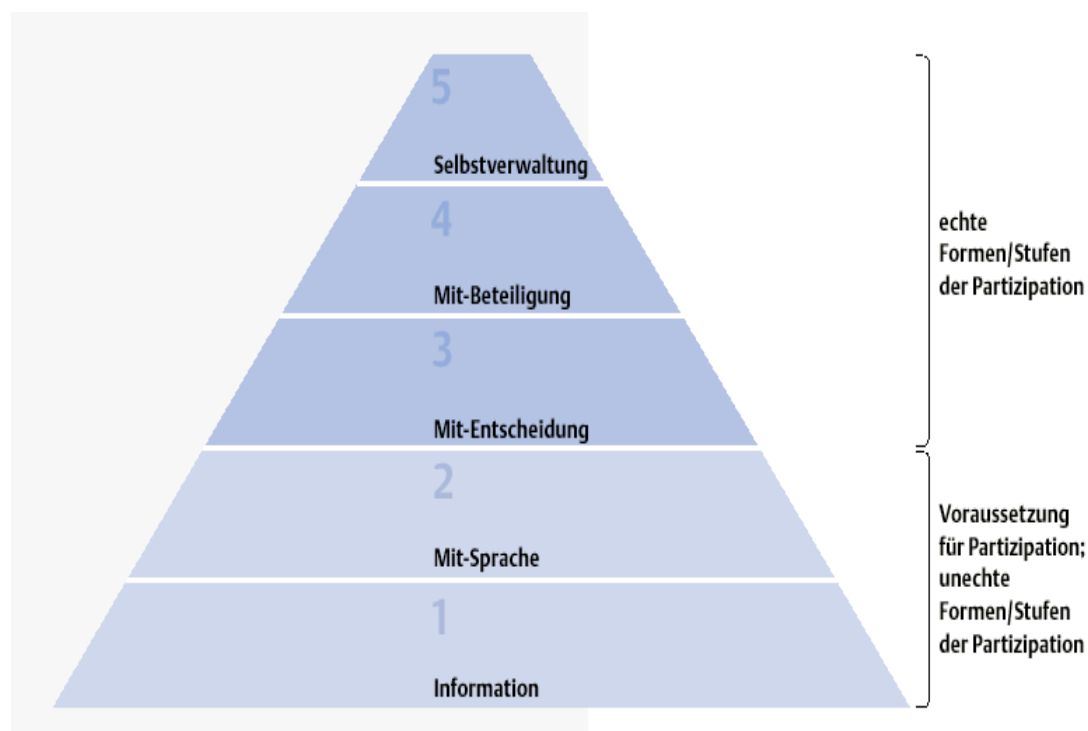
5
Selbstverwaltung

4
Mit-Beteiligung

3
Mit-Entscheidung

2
Mit-Sprache

1
Information

echte Formen/Stufen der Partizipation

Voraussetzung für Partizipation; unechte Formen/Stufen der Partizipation